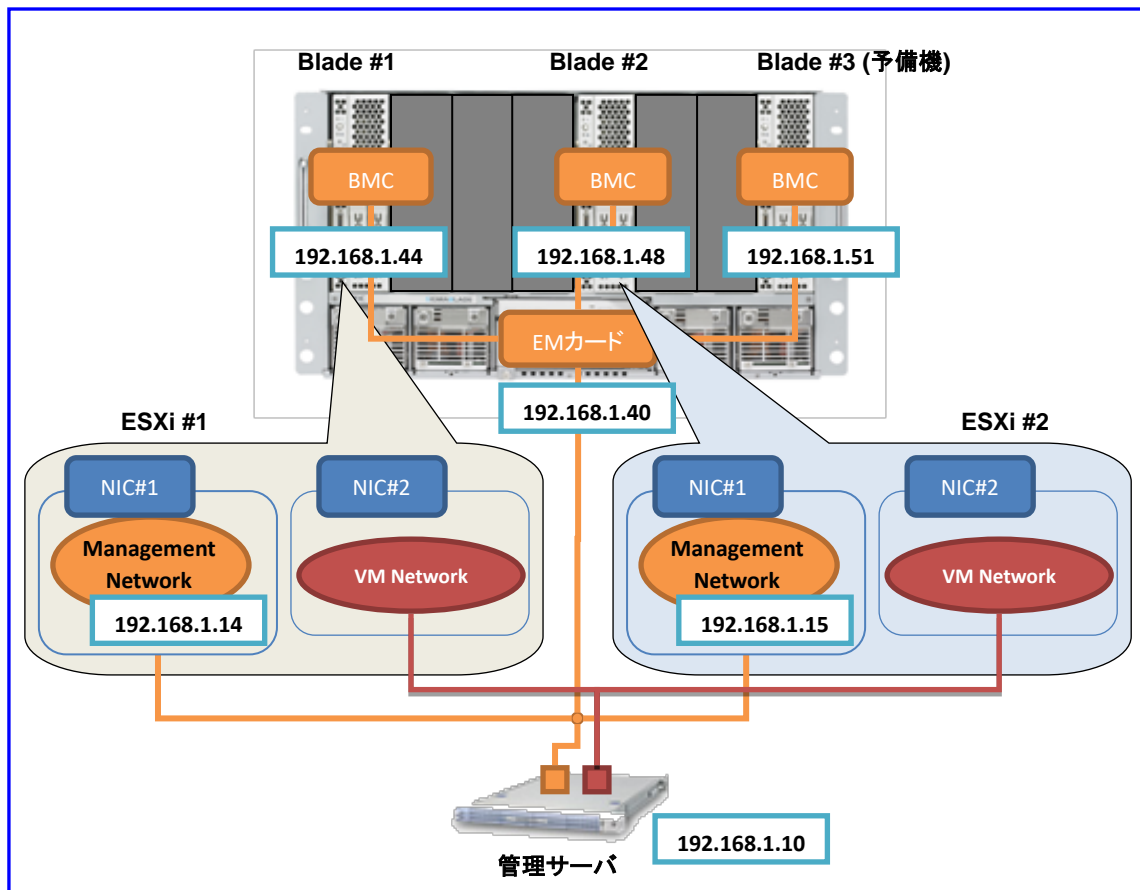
Blade #1
Blade #2
Blade #3 (予備機)

BMC
BMC
BMC

192.168.1.44
192.168.1.48
192.168.1.51

EMカード
192.168.1.40

ESXi #1
NIC#1
NIC#2
Management Network
VM Network
192.168.1.14

ESXi #2
NIC#1
NIC#2
Management Network
VM Network
192.168.1.15

192.168.1.10
管理サーバ